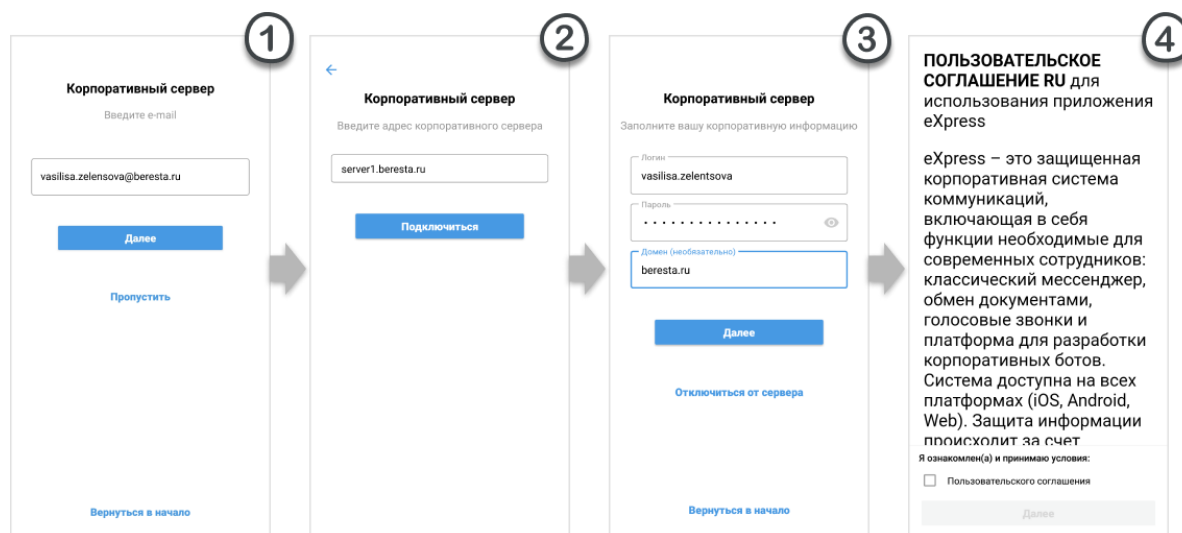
1

Корпоративный сервер

Введите e-mail

vasilisa.zelensova@beresta.ru

Далее

Пропустить

Вернуться в начало

2

←

Корпоративный сервер

Введите адрес корпоративного сервера

server1.beresta.ru

Подключиться

3

Корпоративный сервер

Заполните вашу корпоративную информацию

Логин
vasilisa.zelentsova

Пароль
···············

Домен (необязательно)
beresta.ru

Далее

Отключиться от сервера

Вернуться в начало

4

ПОЛЬЗОВАТЕЛЬСКОЕ СОГЛАШЕНИЕ RU для использования приложения eXpress

eXpress – это защищенная корпоративная система коммуникаций, включающая в себя функции необходимые для современных сотрудников: классический мессенджер, обмен документами, голосовые звонки и платформа для разработки корпоративных ботов. Система доступна на всех платформах (iOS, Android, Web). Защита информации происходит за счет

Я ознакомлен(а) и принимаю условия:

Пользовательского соглашения

Далее